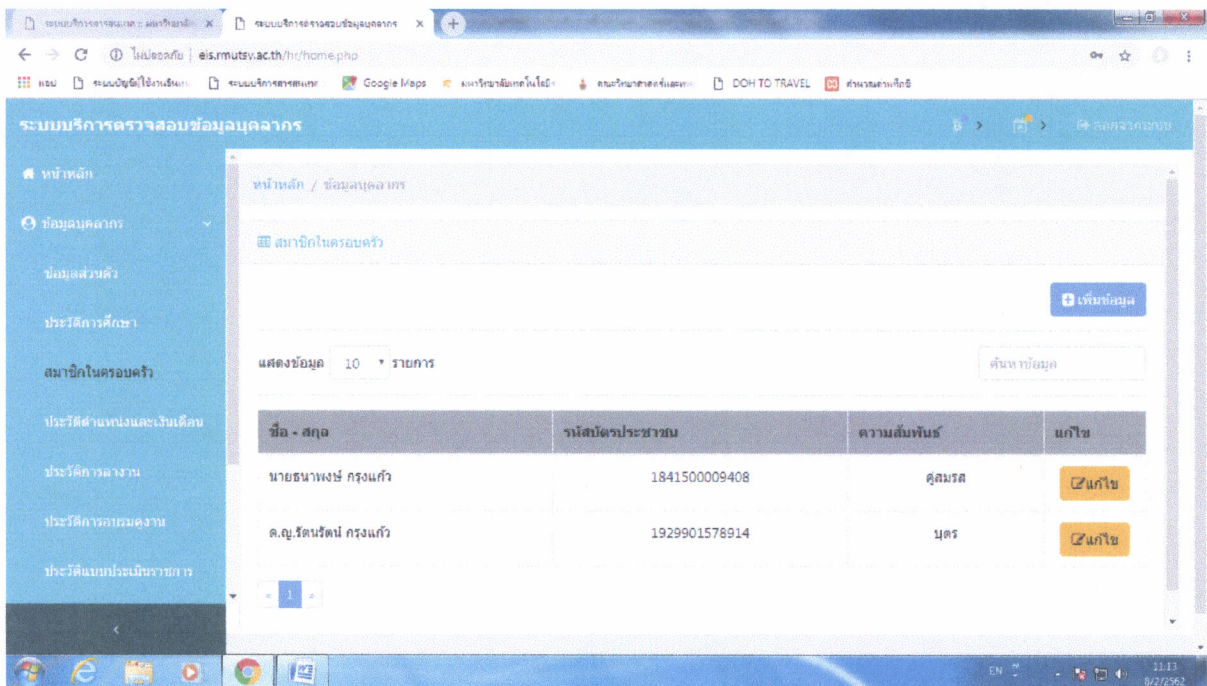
ระบบบริการสารสนเทศ :: มหาวิทยาลัย | ระบบบริการตรวจสอบข้อมูลบุคลากร

ไม่ปลอดภัย | eis.rmutsv.ac.th/hr/home.php

แอป | ระบบบัญชีผู้ใช้งานเงินเดือน | ระบบบริการสารสนเทศ | Google Maps | มหาวิทยาลัยเทคโนโลยี | คณะวิทยาศาสตร์และเทคโน | DOH TO TRAVEL | สำนักงานคาแท็กซี่

ระบบบริการตรวจสอบข้อมูลบุคลากร

ออกจากระบบ

หน้าหลัก

ข้อมูลบุคลากร

ข้อมูลส่วนตัว

ประวัติการศึกษา

สมาชิกในครอบครัว

ประวัติตำแหน่งและเงินเดือน

ประวัติการลางาน

ประวัติการอบรมดูงาน

ประวัติแบบประเมินราชการ

หน้าหลัก / ข้อมูลบุคลากร

สมาชิกในครอบครัว

เพิ่มข้อมูล

แสดงข้อมูล 10 รายการ

ค้นหาข้อมูล

| ชื่อ - สกุล | รหัสบัตรประชาชน | ความสัมพันธ์ | แก้ไข |
|---|---|---|---|
| นายธนาพงษ์ กรุงแก้ว | 1841500009408 | คู่สมรส | แก้ไข |
| ด.ญ.รัตนรัตน์ กรุงแก้ว | 1929901578914 | บุตร | แก้ไข |

« 1 »

EN 11:13 8/2/2562